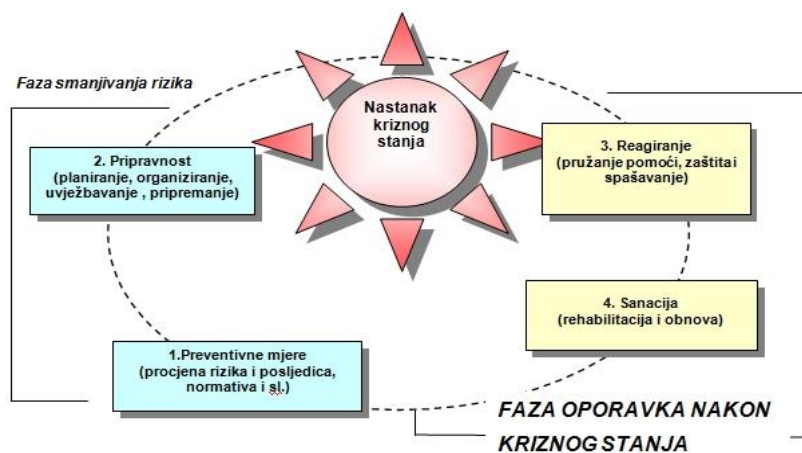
Faza smanjivanja rizika

Nastanak kriznog stanja

2. Pripravnost (planiranje, organiziranje, uvježbavanje , pripremanje)

3. Reagiranje (pružanje pomoći, zaštita i spašavanje)

4. Sanacija (rehabilitacija i obnova)

1.Preventivne mjere (procjena rizika i posljedica, normativa i sl.)

FAZA OPORAVKA NAKON KRIZNOG STANJA